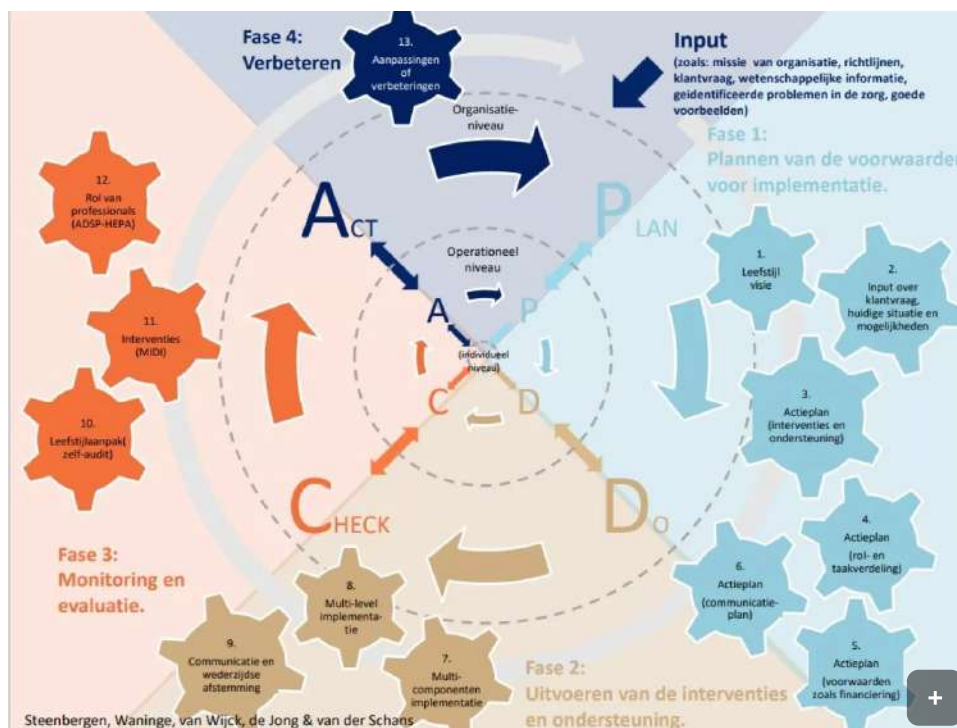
Fase 4:
Verbeteren

13.
Aanpassingen of verbeteringen

Input
(zoals: missie van organisatie, richtlijnen, klantvraag, wetenschappelijke informatie, geïdentificeerde problemen in de zorg, goede voorbeelden)

Organisatie-niveau

Fase 1:
Plannen van de voorwaarden voor implementatie.

12.
Rol van professionals (ADSP-HEPA)

ACT

PLAN

Operationeel niveau

1.
Leefstijl visie

2.
Input over klantvraag, huidige situatie en mogelijkheden

11.
Interventies (MIDI)

A

P

(individueel niveau)

3.
Actieplan (interventies en ondersteuning)

10.
Leefstijlaanpak( zelf-audit)

C

D

CHECK

DO

4.
Actieplan (rol- en taakverdeling)

Fase 3:
Monitoring en evaluatie.

8.
Multi-level implementatie

6.
Actieplan (communicatie-plan)

9.
Communicatie en wederzijdse afstemming

7.
Multi-componenten implementatie

Fase 2:
Uitvoeren van de interventies en ondersteuning.

5.
Actieplan (voorwaarden zoals financiering)

Steenbergen, Waninge, van Wijck, de Jong & van der Schans

+